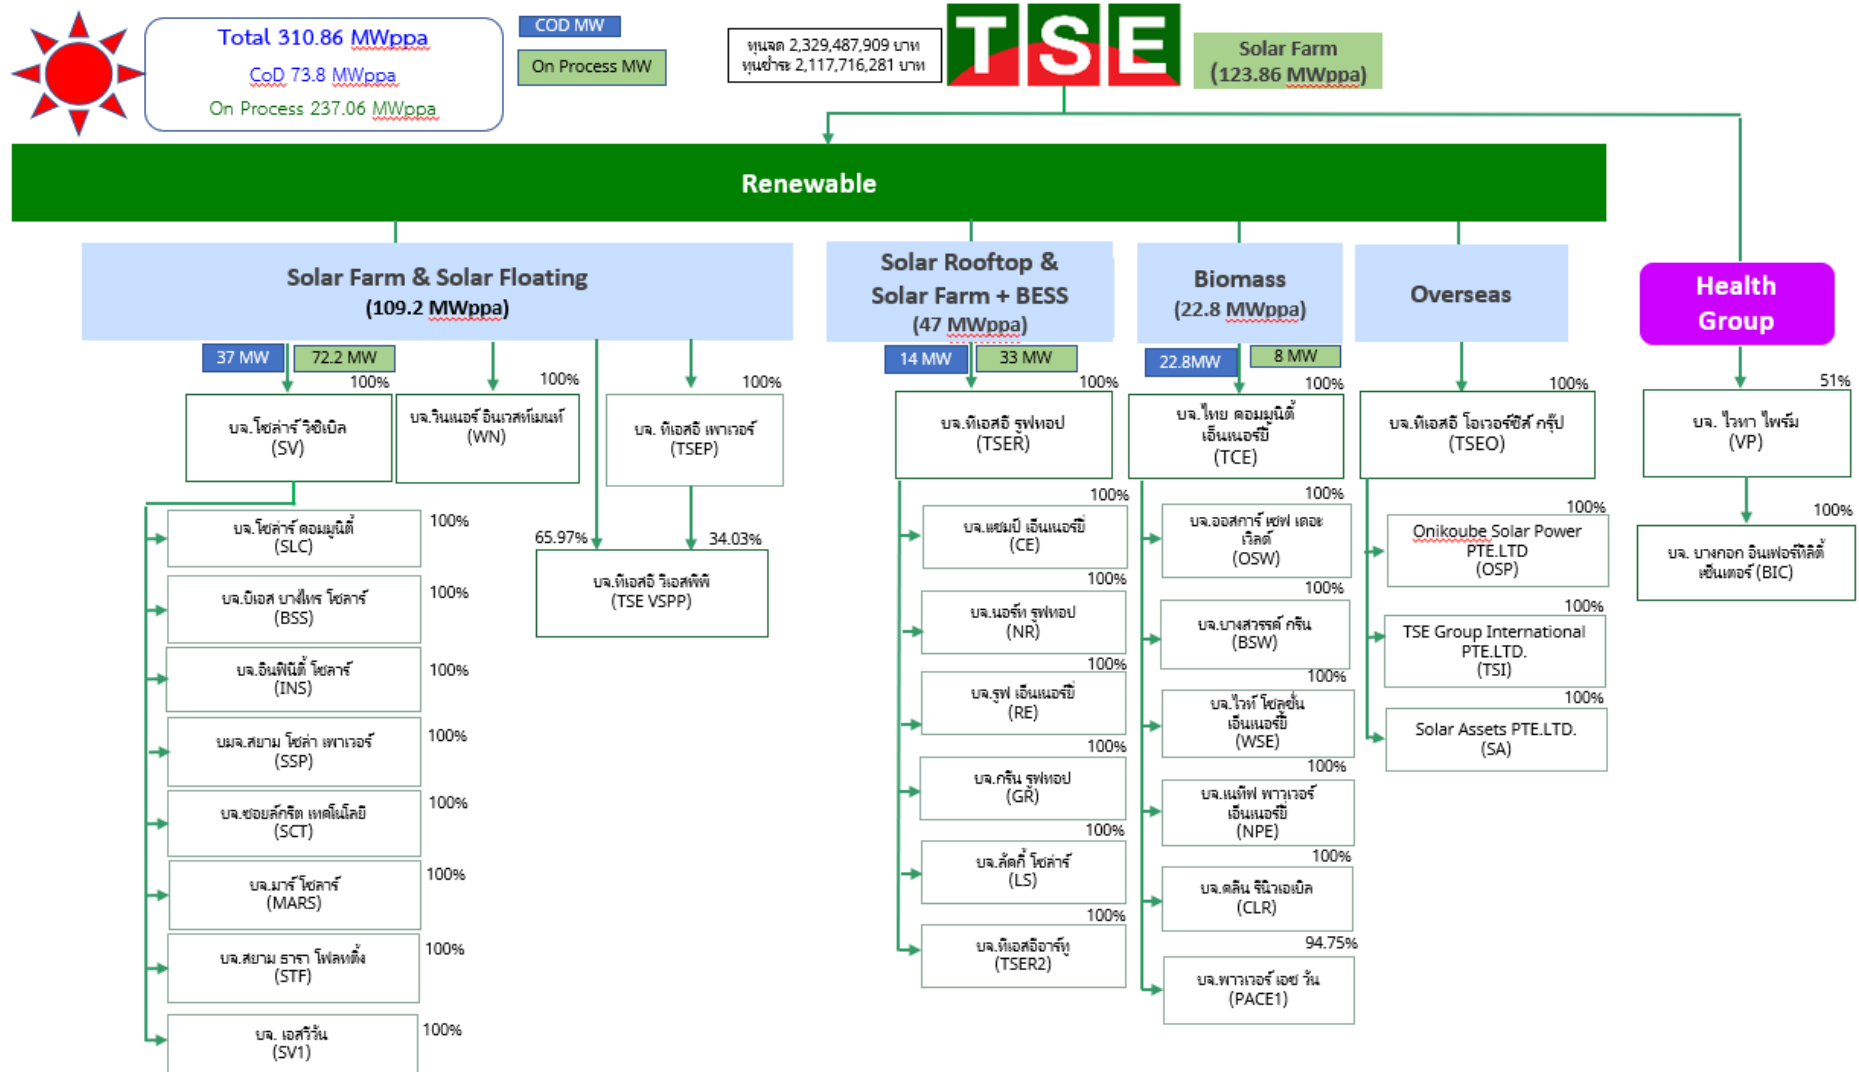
Total 310.86 MWppa
CoD 73.8 MWppa
On Process 237.06 MWppa

COD MW
On Process MW

ทุนจด 2,329,487,909 บาท
ทุนชำระ 2,117,716,281 บาท

TSE

Solar Farm
(123.86 MWppa)

Renewable

Solar Farm & Solar Floating
(109.2 MWppa)

37 MW
72.2 MW

100%
บจ.โซล่าร์ วิซิเบิล
(SV)

100%
บจ.วินเนอร์ อินเวสท์เม้นท์
(WN)

100%
บจ. ทีเอสอี เพาเวอร์
(TSEP)

65.97%
34.03%
บจ.ทีเอสอี วีเอสพีพี
(TSE VSPP)

บจ.โซล่าร์ คอมมูนิตี้
(SLC)
100%

บจ.บีเอส บางไทร โซลาร์
(BSS)
100%

บจ.อินฟินิตี้ โซลาร์
(INS)
100%

บมจ.สยาม โซล่า เพาเวอร์
(SSP)
100%

บจ.ซอยล์กริต เทคโนโลยี
(SCT)
100%

บจ.มาร์ โซลาร์
(MARS)
100%

บจ.สยาม ธารา โฟลทติ้ง
(STF)
100%

บจ. เอสวีวัน
(SV1)
100%

Solar Rooftop &
Solar Farm + BESS
(47 MWppa)

14 MW
33 MW

100%
บจ.ทีเอสอี รูฟทอป
(TSER)

100%
บจ.แชมป์ เอ็นเนอร์ยี่
(CE)

100%
บจ.นอร์ท รูฟทอป
(NR)

100%
บจ.รูฟ เอ็นเนอร์ยี่
(RE)

100%
บจ.กรีน รูฟทอป
(GR)

100%
บจ.ลัคกี้ โซล่าร์
(LS)

100%
บจ.ทีเอสอีอาร์ทู
(TSER2)

Biomass
(22.8 MWppa)

22.8MW
8 MW

100%
บจ.ไทย คอมมูนิตี้
เอ็นเนอร์ยี่
(TCE)

100%
บจ.ออสการ์ เซฟ เดอะ
เวิลด์
(OSW)

100%
บจ.บางสวรรค์ กรีน
(BSW)

100%
บจ.ไวท์ โซลูชั่น
เอ็นเนอร์ยี่
(WSE)

100%
บจ.เนทีฟ พาวเวอร์
เอ็นเนอร์ยี่
(NPE)

100%
บจ.คลีน รีนิวเอเบิล
(CLR)

94.75%
บจ.พาวเวอร์ เอซ วัน
(PACE1)

Overseas

100%
บจ.ทีเอสอี โอเวอร์ซีส์ กรุ๊ป
(TSEO)

100%
Onikoube Solar Power
PTE.LTD
(OSP)

100%
TSE Group International
PTE.LTD.
(TSI)

100%
Solar Assets PTE.LTD.
(SA)

Health
Group

51%
บจ. ไวทา ไพร์ม
(VP)

100%
บจ. บางกอก อินฟอร์ทีลิตี้
เซ็นเตอร์ (BIC)